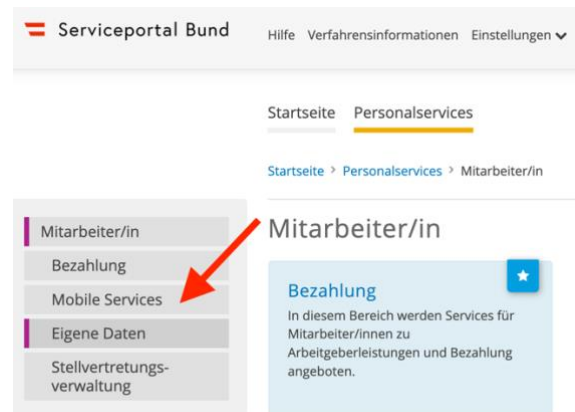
Serviceportal Bund

Hilfe Verfahrensinformationen Einstellungen

Startseite Personalservices

Startseite > Personalservices > Mitarbeiter/in

Mitarbeiter/in
Bezahlung
Mobile Services
Eigene Daten
Stellvertretungsverwaltung

Mitarbeiter/in

Bezahlung

In diesem Bereich werden Services für Mitarbeiter/innen zu Arbeitgeberleistungen und Bezahlung angeboten.